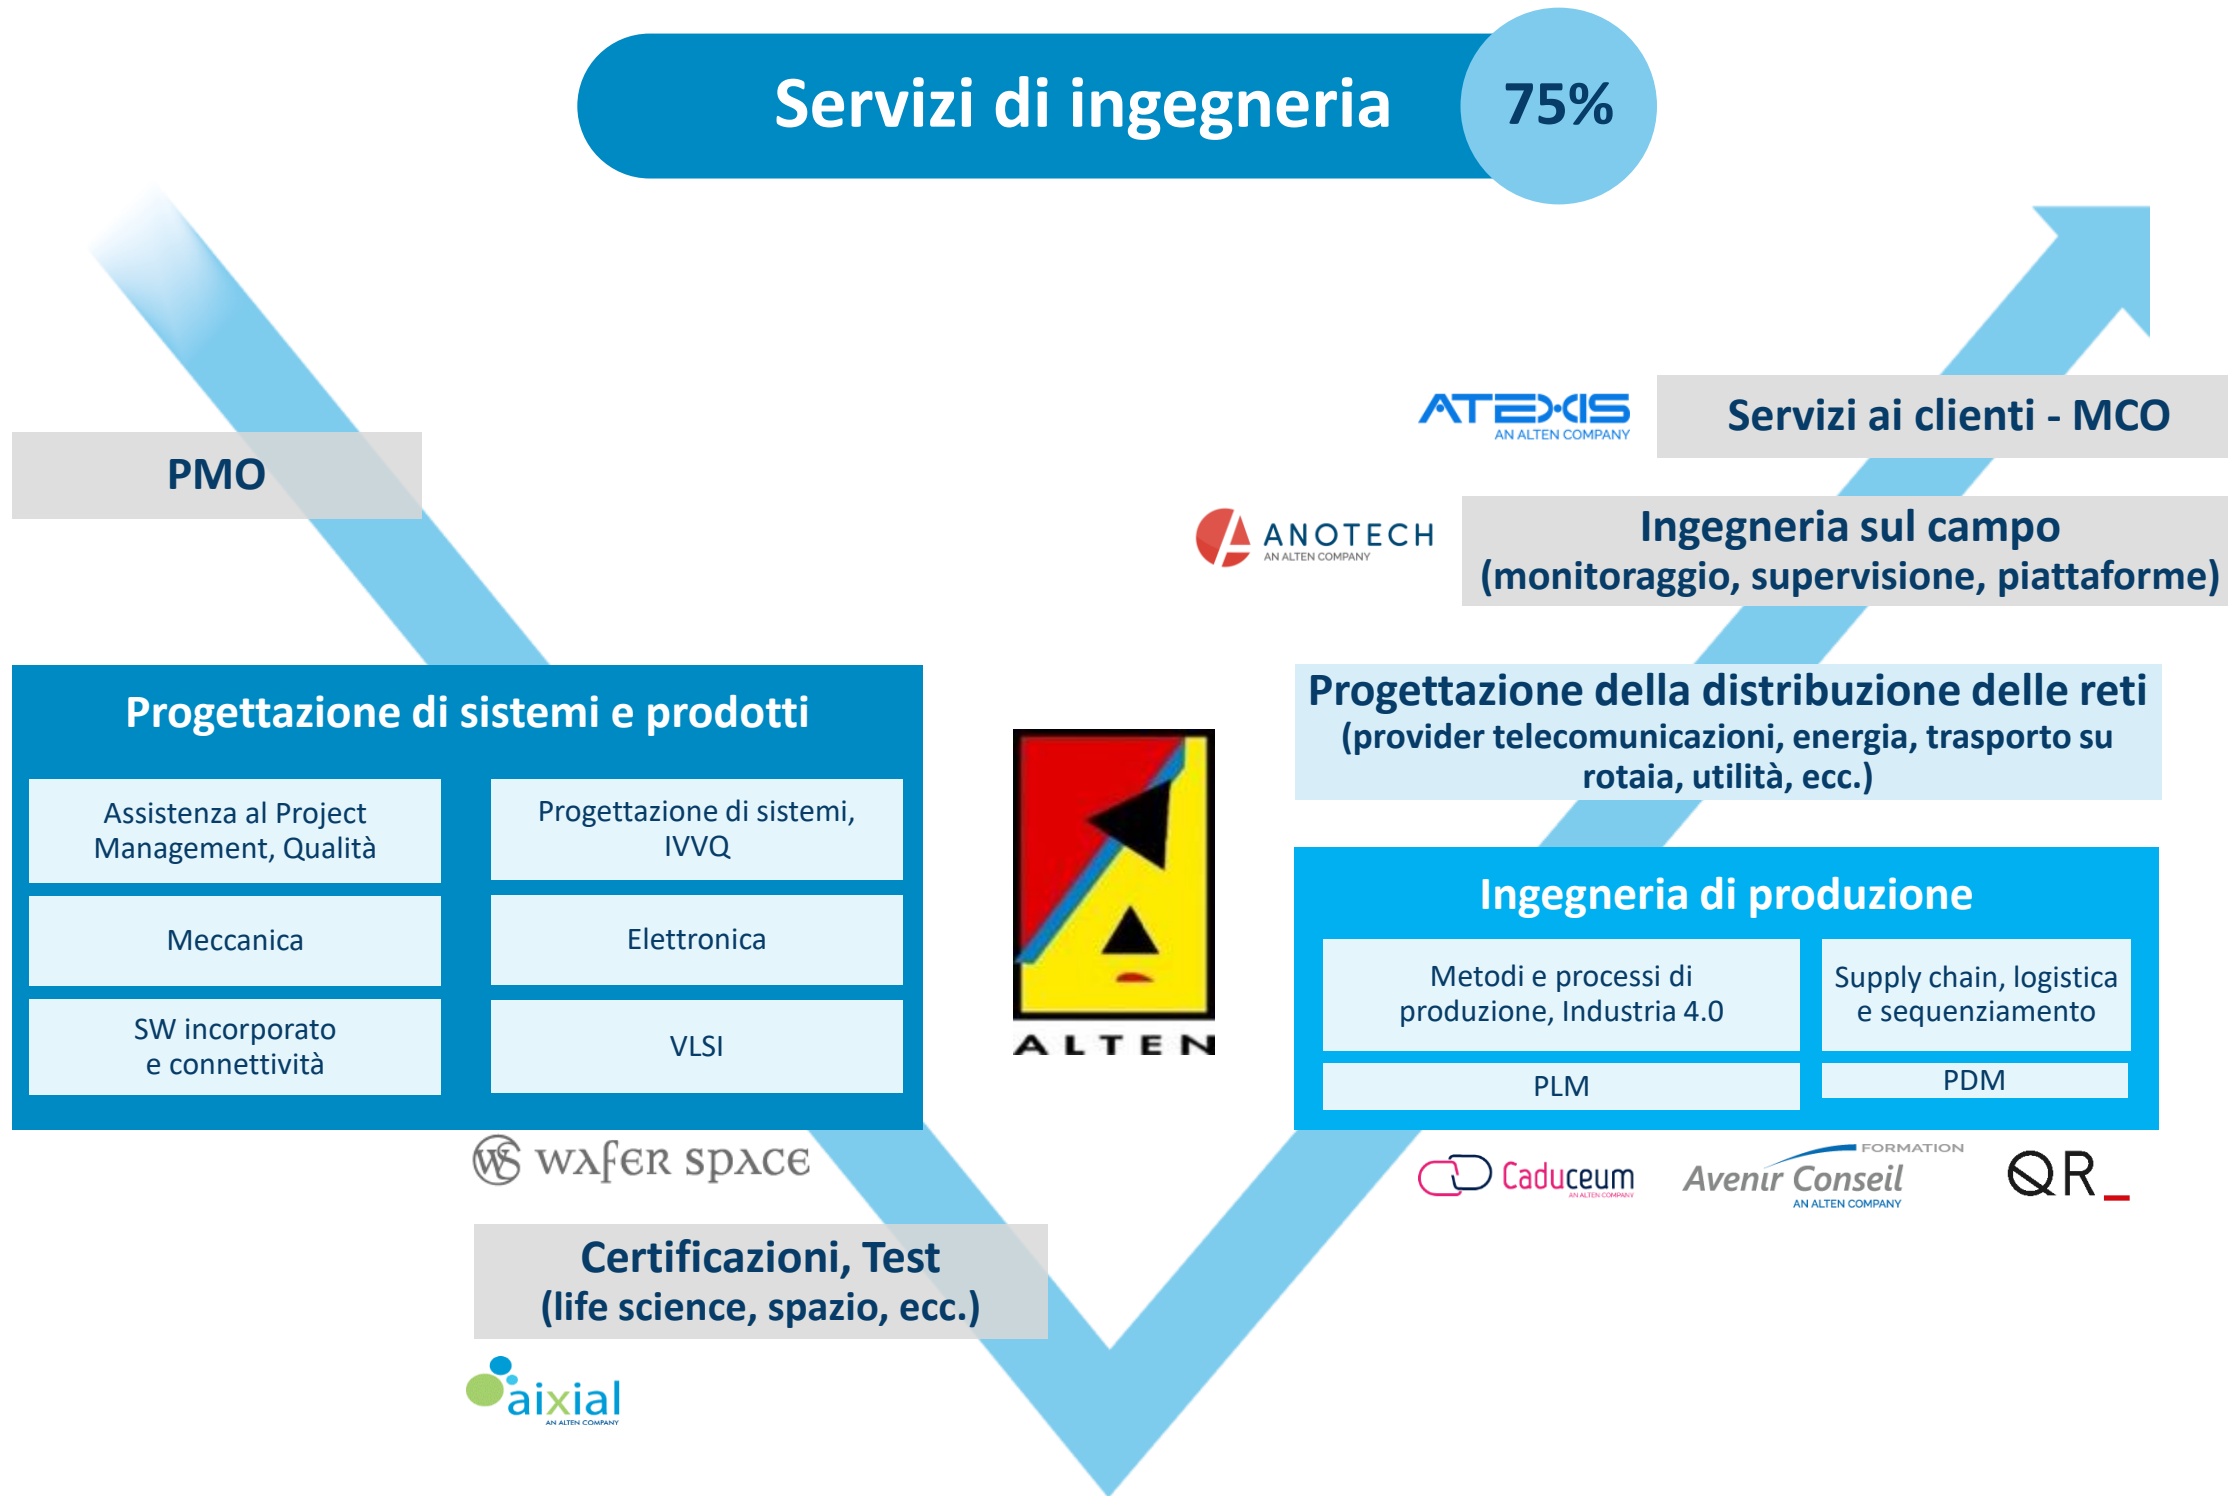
Servizi di ingegneria 75%

ATEXIS AN ALTEN COMPANY

Servizi ai clienti - MCO

PMO

ANOTECH AN ALTEN COMPANY

Ingegneria sul campo (monitoraggio, supervisione, piattaforme)

Progettazione di sistemi e prodotti

| Assistenza al Project Management, Qualità | Progettazione di sistemi, IVVQ |
|---|---|
| Meccanica | Elettronica |
| SW incorporato e connettività | VLSI |

ALTEN

Progettazione della distribuzione delle reti (provider telecomunicazioni, energia, trasporto su rotaia, utilità, ecc.)

Ingegneria di produzione

| Metodi e processi di produzione, Industria 4.0 | Supply chain, logistica e sequenziamento |
|---|---|
| PLM | PDM |

wafer space

Caduceum AN ALTEN COMPANY

FORMATION Avenir Conseil AN ALTEN COMPANY

QR_

Certificazioni, Test (life science, spazio, ecc.)

aixial AN ALTEN COMPANY